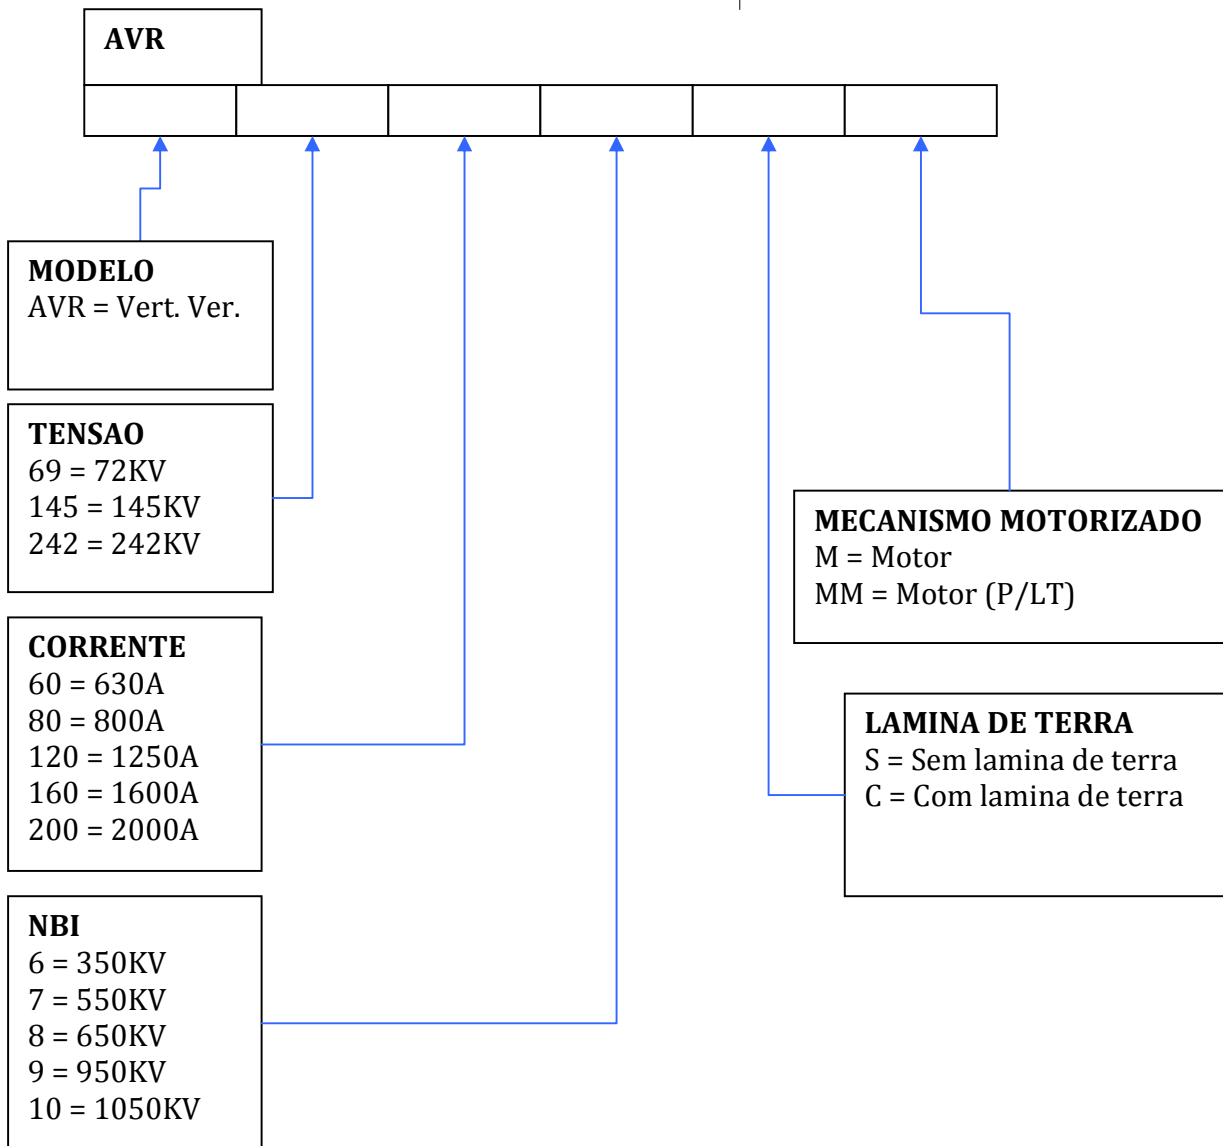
AVR

MODELO
AVR = Vert. Ver.

TENSAO
69 = 72KV
145 = 145KV
242 = 242KV

CORRENTE
60 = 630A
80 = 800A
120 = 1250A
160 = 1600A
200 = 2000A

NBI
6 = 350KV
7 = 550KV
8 = 650KV
9 = 950KV
10 = 1050KV

MECANISMO MOTORIZADO
M = Motor
MM = Motor (P/LT)

LAMINA DE TERRA
S = Sem lamina de terra
C = Com lamina de terra